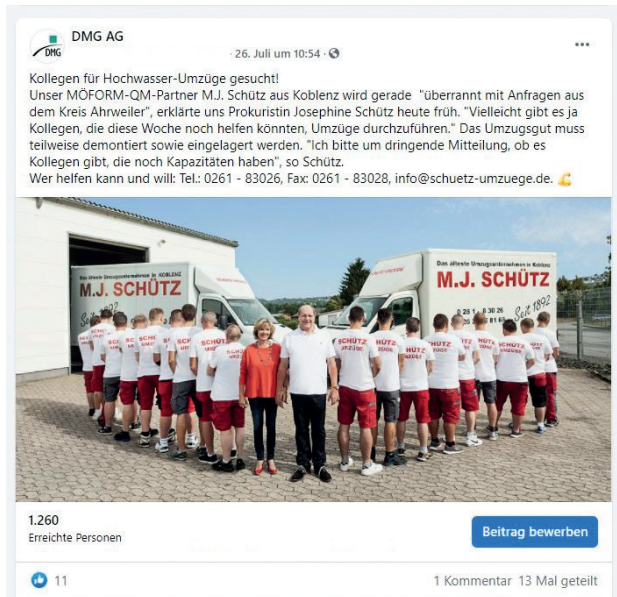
DMG
DMG AG
· 26. Juli um 10:54 ·
...
Kollegen für Hochwasser-Umzüge gesucht!
Unser MÖFORM-QM-Partner M.J. Schütz aus Koblenz wird gerade "überrannt mit Anfragen aus dem Kreis Ahrweiler", erklärte uns Prokuristin Josephine Schütz heute früh. "Vielleicht gibt es ja Kollegen, die diese Woche noch helfen könnten, Umzüge durchzuführen." Das Umzugsgut muss teilweise demontiert sowie eingelagert werden. "Ich bitte um dringende Mitteilung, ob es Kollegen gibt, die noch Kapazitäten haben", so Schütz.
Wer helfen kann und will: Tel.: 0261 - 83026, Fax: 0261 - 83028, info@schuetz-umzuege.de. 💪

Das älteste Umzugsunternehmen in KOBLENZ
M.J. SCHÜTZ
Seit 1892
Das älteste Umzugsunternehmen in Koblenz
M.J. SCHÜTZ
Seit 1892
SCHÜTZ
SCHÜTZ
SCHÜTZ
SCHÜTZ
SCHÜTZ
SCHÜTZ
SCHÜTZ
SCHÜTZ
SCHÜTZ

1.260
Erreichte Personen
Beitrag bewerben
11
1 Kommentar 13 Mal geteilt